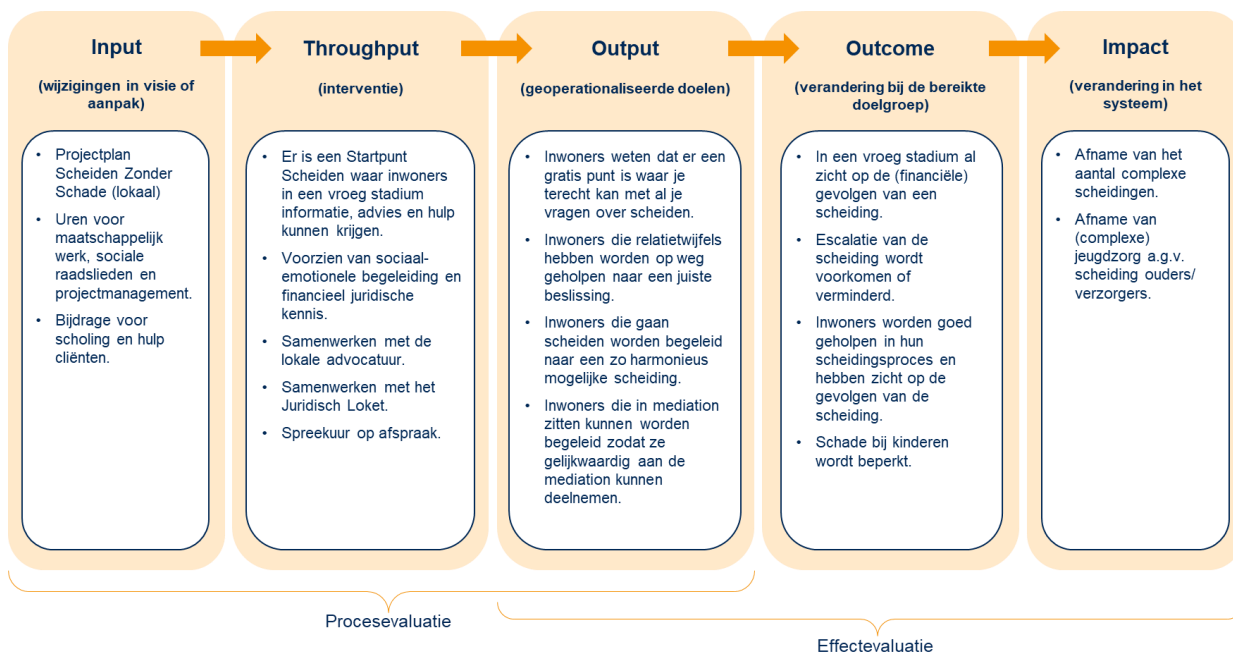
Input

(wijzigingen in visie of aanpak)

- Projectplan Scheiden Zonder Schade (lokaal)
- Uren voor maatschappelijk werk, sociale raadslieden en projectmanagement.
- Bijdrage voor scholing en hulp cliënten.

Throughput

(interventie)

- Er is een Startpunt Scheiden waar inwoners in een vroeg stadium informatie, advies en hulp kunnen krijgen.
- Voorzien van sociaal-emotionele begeleiding en financieel juridische kennis.
- Samenwerken met de lokale advocatuur.
- Samenwerken met het Juridisch Loket.
- Spreekuur op afspraak.

Output

(geoperationaliseerde doelen)

- Inwoners weten dat er een gratis punt is waar je terecht kan met al je vragen over scheiden.
- Inwoners die relatietwijfels hebben worden op weg geholpen naar een juiste beslissing.
- Inwoners die gaan scheiden worden begeleid naar een zo harmonieus mogelijke scheiding.
- Inwoners die in mediation zitten kunnen worden begeleid zodat ze gelijkwaardig aan de mediation kunnen deelnemen.

Outcome

(verandering bij de bereikte doelgroep)

- In een vroeg stadium al zicht op de (financiële) gevolgen van een scheiding.
- Escalatie van de scheiding wordt voorkomen of verminderd.
- Inwoners worden goed geholpen in hun scheidingsproces en hebben zicht op de gevolgen van de scheiding.
- Schade bij kinderen wordt beperkt.

Impact

(verandering in het systeem)

- Afname van het aantal complexe scheidingen.
- Afname van (complexe) jeugdzorg a.g.v. scheiding ouders/ verzorgers.

Procesevaluatie

Effectevaluatie